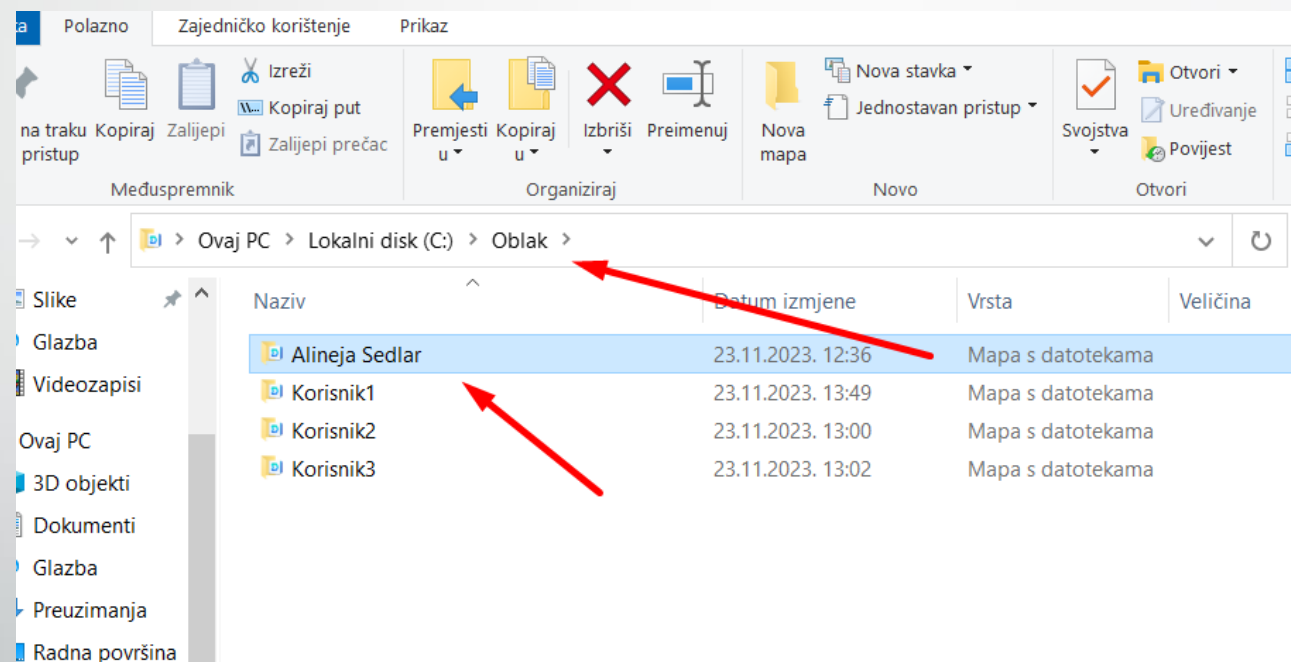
ka Polazno Zajedničko korištenje Prikaz

na traku pristup Kopiraj Zalijepi Izreži Kopiraj put Zalijepi prečac
Međuspremnik

Premjesti u Kopiraj u Izbriši Preimenuj
Organiziraj

Nova mapa Nova stavka Jednostavan pristup
Novo

Svojstva Otvori Uređivanje Povijest
Otvori

Ovaj PC > Lokalni disk (C:) > Oblak >

Slike
Glazba
Videozapisi
Ovaj PC
3D objekti
Dokumenti
Glazba
Preuzimanja
Radna površina

| Naziv | Datum izmjene | Vrsta | Veličina |
|---|---|---|---|
| Alineja Sedlar | 23.11.2023. 12:36 | Mapa s datotekama | |
| Korisnik1 | 23.11.2023. 13:49 | Mapa s datotekama | |
| Korisnik2 | 23.11.2023. 13:00 | Mapa s datotekama | |
| Korisnik3 | 23.11.2023. 13:02 | Mapa s datotekama | |